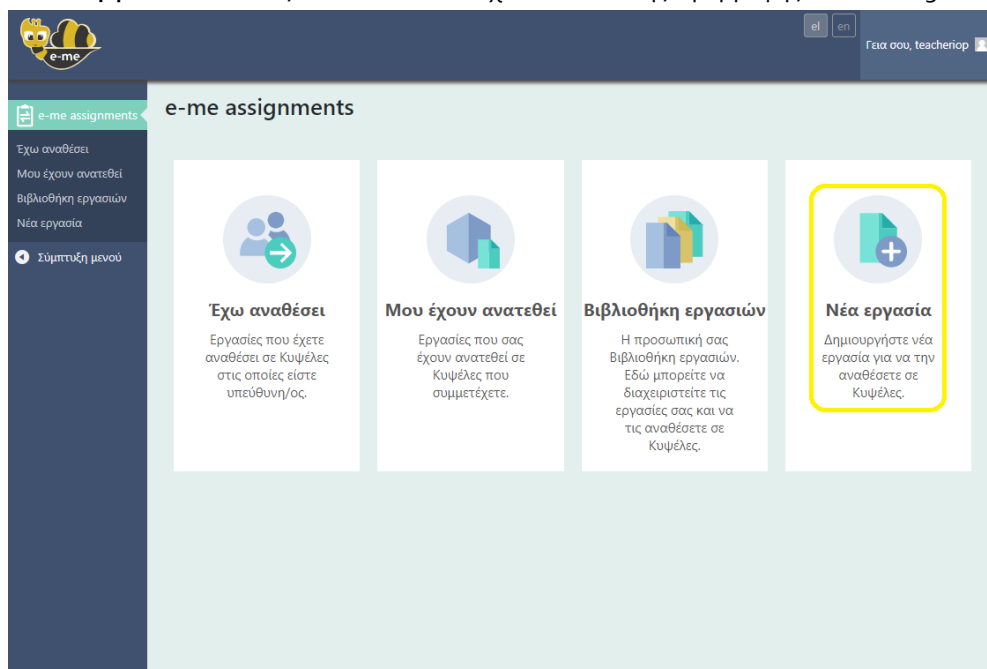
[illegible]

e-me

el en

Γεια σου, teacheriop

e-me assignments

Έχω αναθέσει
Μου έχουν ανατεθεί
Βιβλιοθήκη εργασιών
Νέα εργασία

Σύμπτυξη μενού

e-me assignments

Έχω αναθέσει

Εργασίες που έχετε αναθέσει σε Κυψέλες στις οποίες είστε υπεύθυνη/ος.

Μου έχουν ανατεθεί

Εργασίες που σας έχουν ανατεθεί σε Κυψέλες που συμμετέχετε.

Βιβλιοθήκη εργασιών

Η προσωπική σας Βιβλιοθήκη εργασιών. Εδώ μπορείτε να διαχειριστείτε τις εργασίες σας και να τις αναθέσετε σε Κυψέλες.

Νέα εργασία

Δημιουργήστε νέα εργασία για να την αναθέσετε σε Κυψέλες.